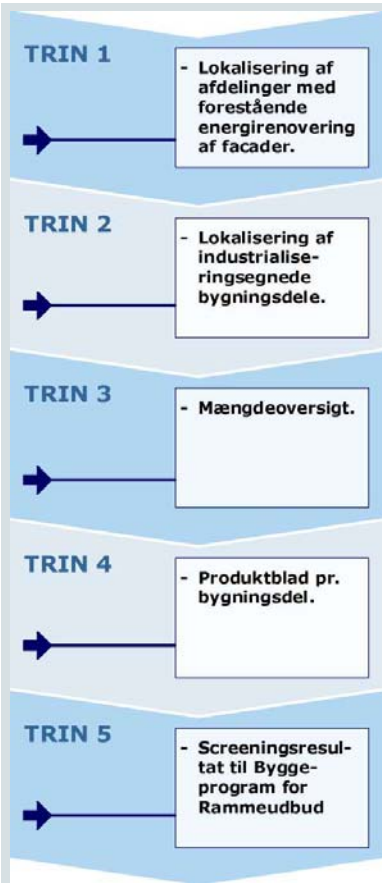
TRIN 1

- Lokalisering af afdelinger med forestående energirenovering af facader.

TRIN 2

- Lokalisering af industrialiseringsegnede bygningsdele.

TRIN 3

- Mængdeoversigt.

TRIN 4

- Produktblad pr. bygningsdel.

TRIN 5

- Screeningsresultat til Byggeprogram for Rammeudbud